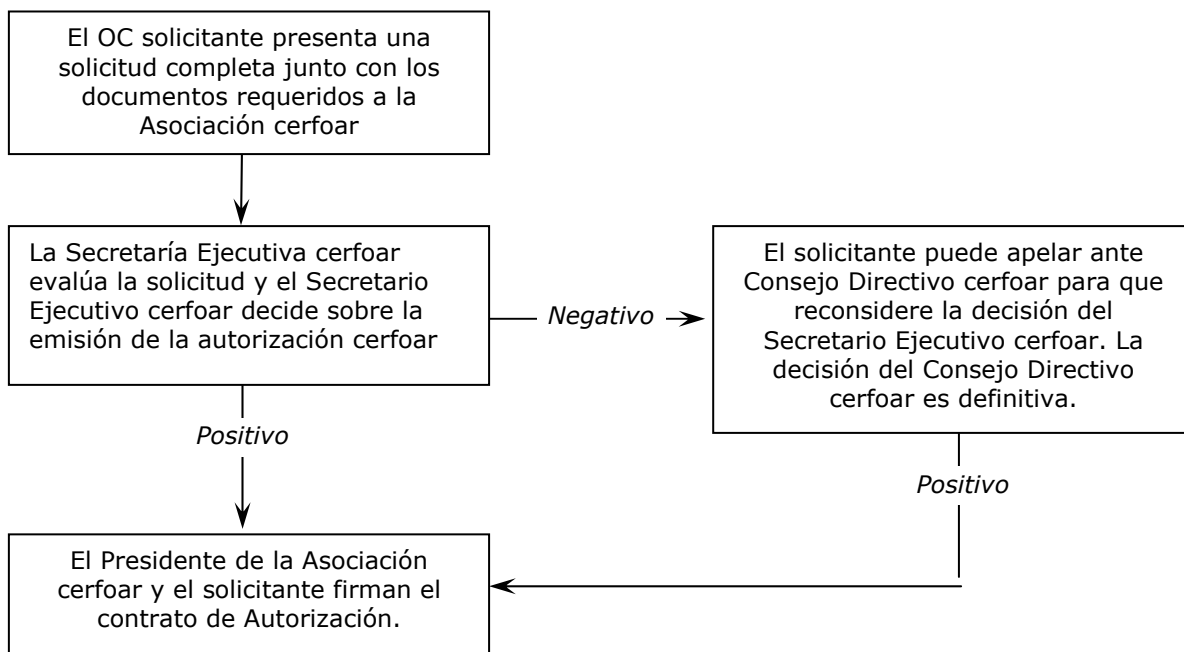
El OC solicitante presenta una solicitud completa junto con los documentos requeridos a la Asociación cerfoar

La Secretaría Ejecutiva cerfoar evalúa la solicitud y el Secretario Ejecutivo cerfoar decide sobre la emisión de la autorización cerfoar

Negativo

El solicitante puede apelar ante Consejo Directivo cerfoar para que reconsidere la decisión del Secretario Ejecutivo cerfoar. La decisión del Consejo Directivo cerfoar es definitiva.

Positivo

Positivo

El Presidente de la Asociación cerfoar y el solicitante firman el contrato de Autorización.